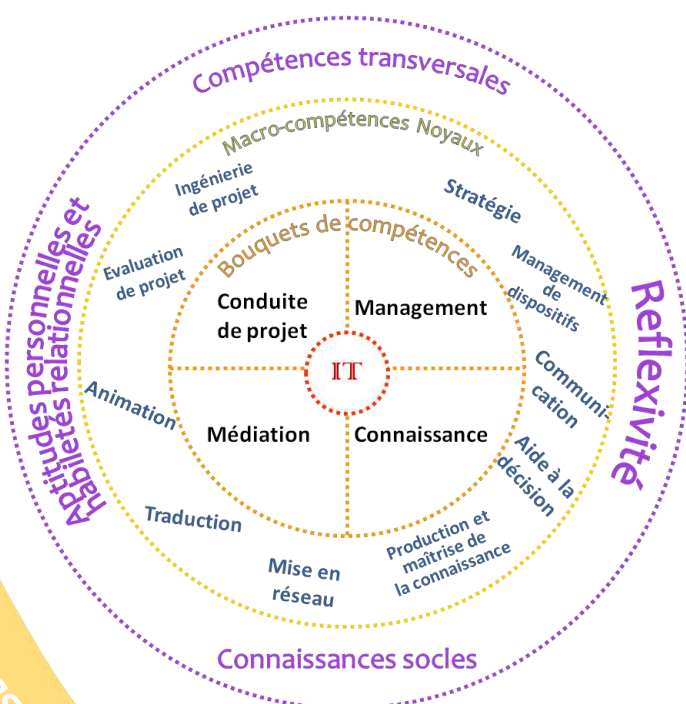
Compétences transversales

Macro-compétences Noyaux

Ingénierie de projet

Stratégie

Evaluation de projet

Bouquets de compétences

Management de dispositifs

Aptitudes personnelles et habiletés relationnelles

Reflexivité

Conduite de projet

Management

IT

Communication

Animation

Médiation

Connaissance

Aide à la décision

Traduction

Production et maîtrise de la connaissance

Mise en réseau

Connaissances socles